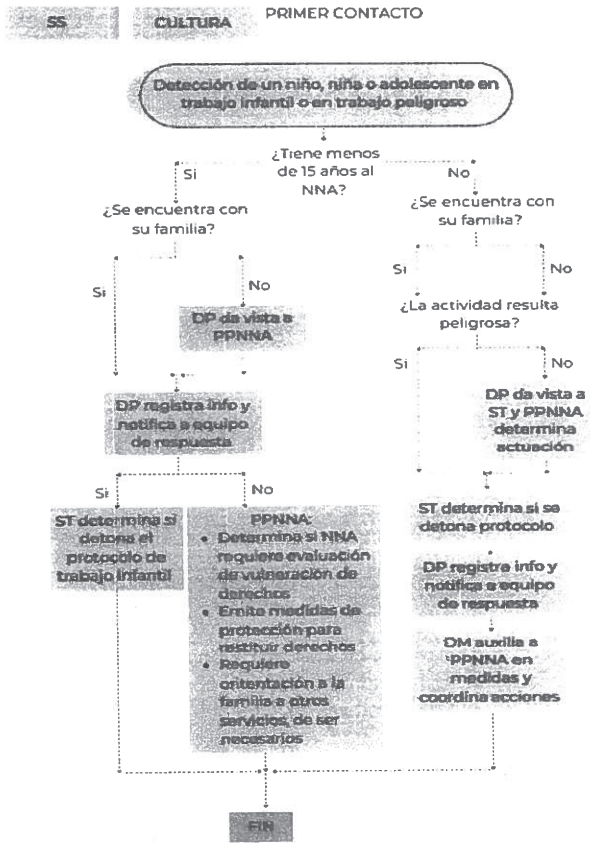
SS

CULTURA

PRIMER CONTACTO

Detección de un niño, niña o adolescente en trabajo infantil o en trabajo peligroso

¿Tiene menos de 15 años al NNA?

Si

No

¿Se encuentra con su familia?

Si

No

DP da vista a PPNNA

DP registra info y notifica a equipo de respuesta

Si

No

ST determina si detona el protocolo de trabajo infantil

PPNNA:
• Determina si NNA requiere evaluación de vulneración de derechos
• Emite medidas de protección para restituir derechos
• Requiere orientación a la familia a otros servicios, de ser necesarios

¿Se encuentra con su familia?

Si

No

¿La actividad resulta peligrosa?

Si

No

DP da vista a ST y PPNNA determina actuación

ST determina si se detona protocolo

DP registra info y notifica a equipo de respuesta

DM auxilia a PPNNA en medidas y coordina acciones

FIN